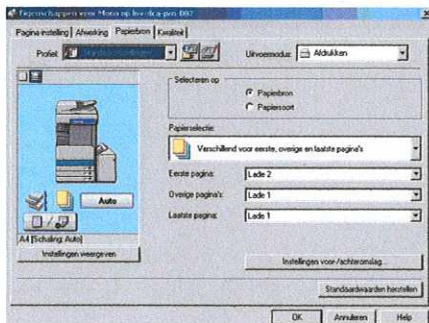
Eigenschappen voor Mona op hvedica-pro 882

Pagina-instelling | Afwerking | Papierbron | Kwaliteit

Profiel: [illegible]

Uitvoermodus: Afdrukken

Selecteren op

Papierbron

Papiersoort

Papierselectie:

Verschillend voor eerste, overige en laatste pagina's

Eerste pagina: Lade 2

Overige pagina's: Lade 1

Laatste pagina: Lade 1

Auto

A4 [Schaling: Auto]

Instellingen weergeven

Instellingen voor-/achteromslag...

Standaardwaarden herstellen

OK Annuleren Help